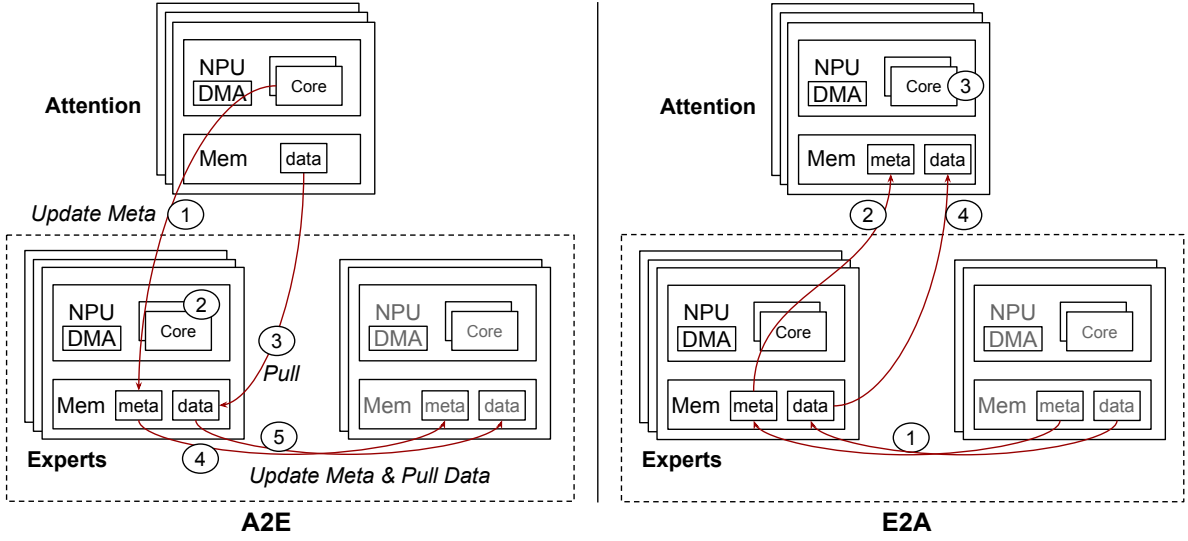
Attention

NPU
DMA
Core

Mem
data

Update Meta
1

Experts

NPU
DMA
Core
2

3
Pull

Mem
meta
data

NPU
DMA
Core

Mem
meta
data

5
4
Update Meta & Pull Data

A2E

Attention

NPU
DMA
Core
3

Mem
meta
data

2
4

Experts

NPU
DMA
Core

Mem
meta
data

NPU
DMA
Core

Mem
meta
data

1

E2A